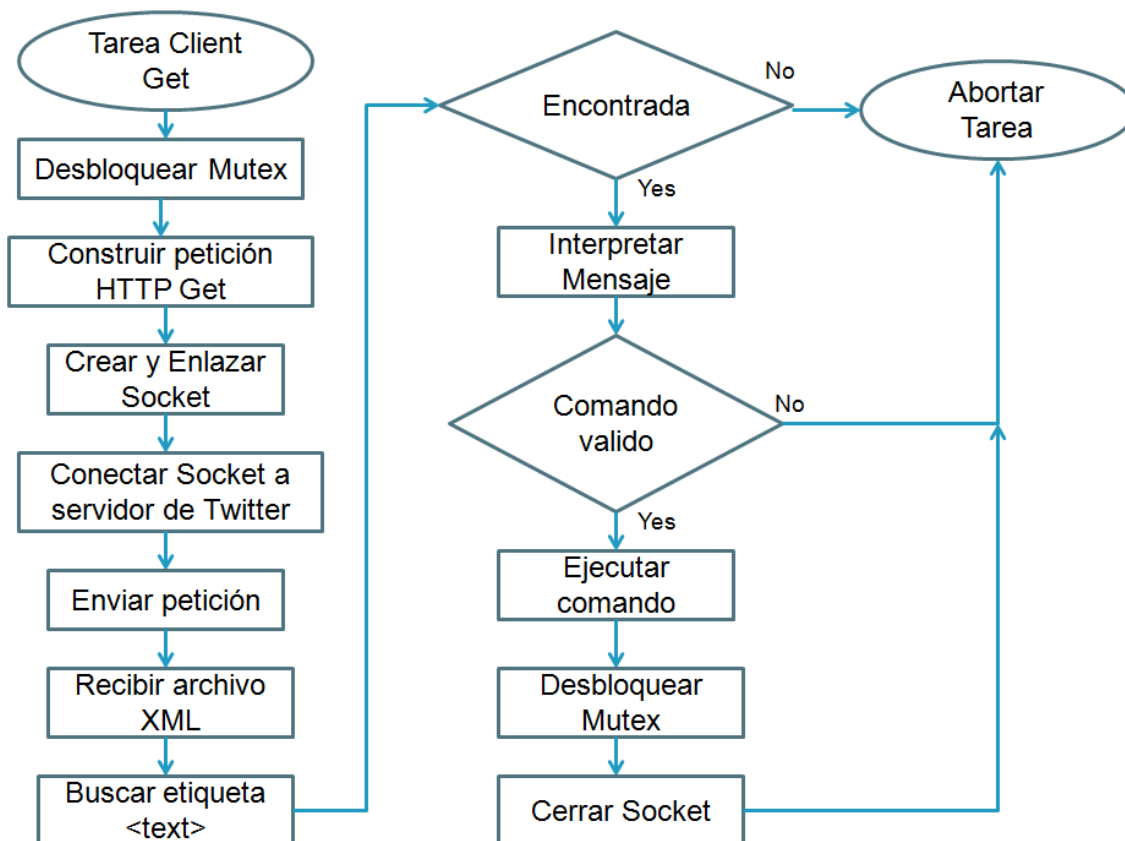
Tarea Client Get

Desbloquear Mutex

Construir petición HTTP Get

Crear y Enlazar Socket

Conectar Socket a servidor de Twitter

Enviar petición

Recibir archivo XML

Buscar etiqueta <text>

Encontrada

No

Abortar Tarea

Yes

Interpretar Mensaje

Comando valido

No

Yes

Ejecutar comando

Desbloquear Mutex

Cerrar Socket